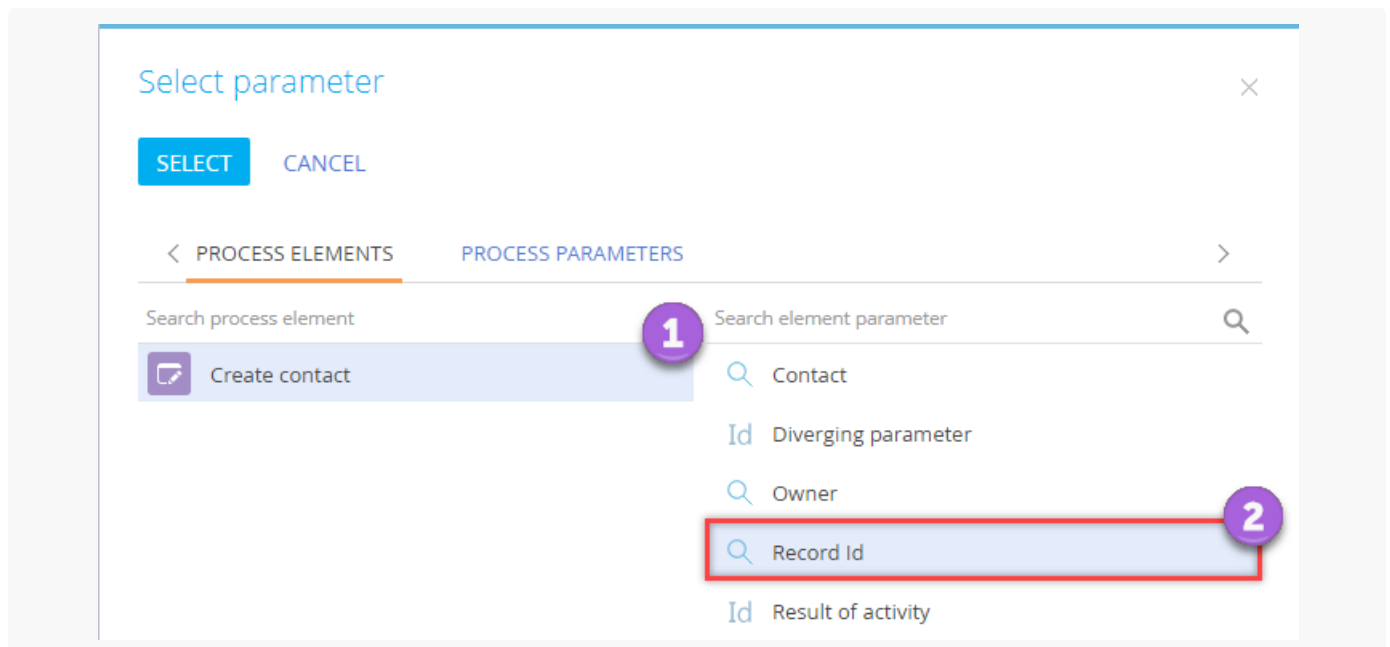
Select parameter

×

SELECT CANCEL

PROCESS ELEMENTS PROCESS PARAMETERS

Search process element

Create contact

1

Search element parameter

Contact

Id Diverging parameter

Owner

2

Record Id

Id Result of activity